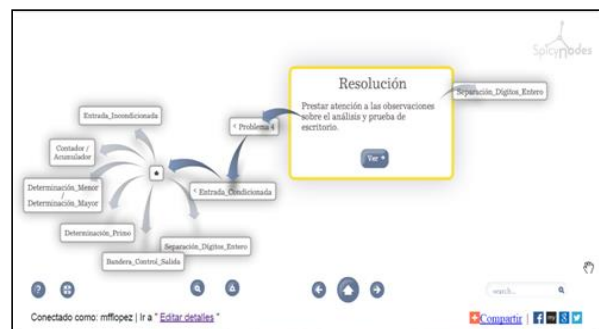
Spicynodes

Resolución

Prestar atención a las observaciones sobre el análisis y prueba de escritorio.

Ver

Separación_Digitos_Entero

< Problema 4

Entrada_Incondicionada

Contador / Acumulador

Determinación_Menor / Determinación_Mayor

Determinación_Primo

Bandera_Control_Salida

Separación_Digitos_Entero

< Entrada_Condicionada

search...

Conectado como: mffiopez | Ir a " Editar detalles "

Compartir |